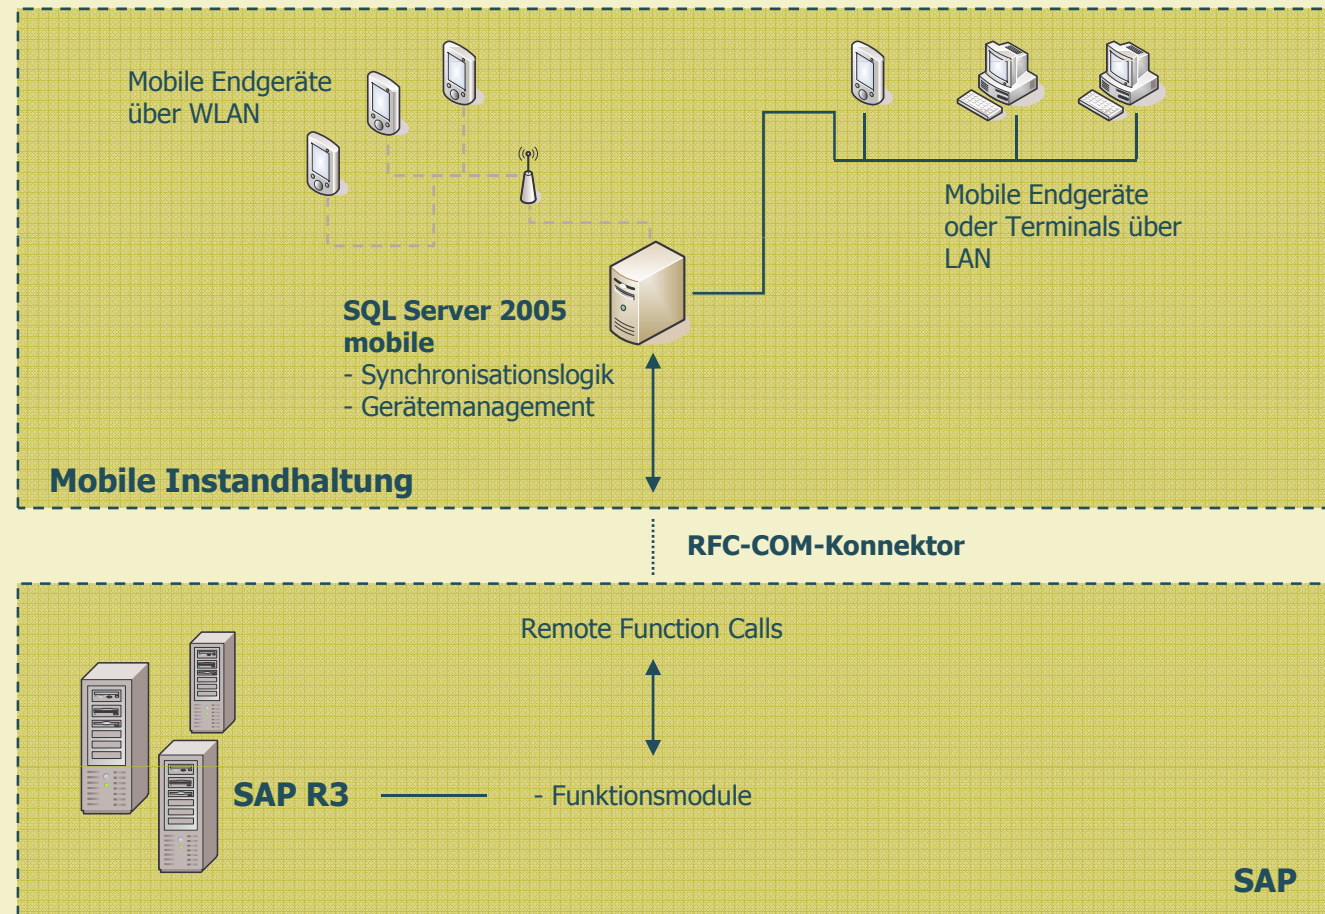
Mobile Endgeräte über WLAN

Mobile Endgeräte oder Terminals über LAN

**SQL Server 2005 mobile**
- Synchronisationslogik
- Gerätemanagement

**Mobile Instandhaltung**

**RFC-COM-Konnektor**

Remote Function Calls

**SAP R3**

- Funktionsmodule

**SAP**